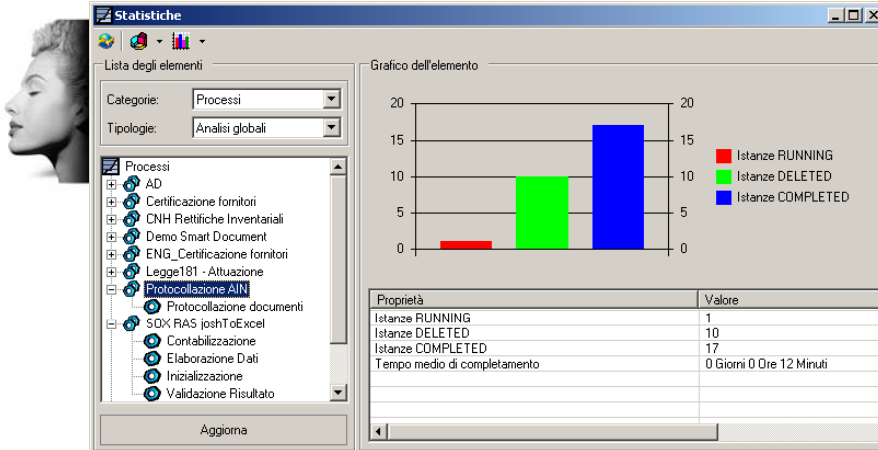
Statistiche

Lista degli elementi

Categorie: Processi

Tipologie: Analisi globali

Processi
AD
Certificazione fornitori
CNH Rettifiche Inventariali
Demo Smart Document
ENG_Certificazione fornitori
Legge181 - Attuazione
Protocollazione AIN
Protocollazione documenti
SOX RAS joshToExcel
Contabilizzazione
Elaborazione Dati
Inizializzazione
Validazione Risultato

Aggiorna

Grafico dell'elemento

20 15 10 5 0

20 15 10 5 0

Istanze RUNNING
Istanze DELETED
Istanze COMPLETED

| Proprietà | Valore |
|---|---|
| Istanze RUNNING | 1 |
| Istanze DELETED | 10 |
| Istanze COMPLETED | 17 |
| Tempo medio di completamento | 0 Giorni 0 Ore 12 Minuti |